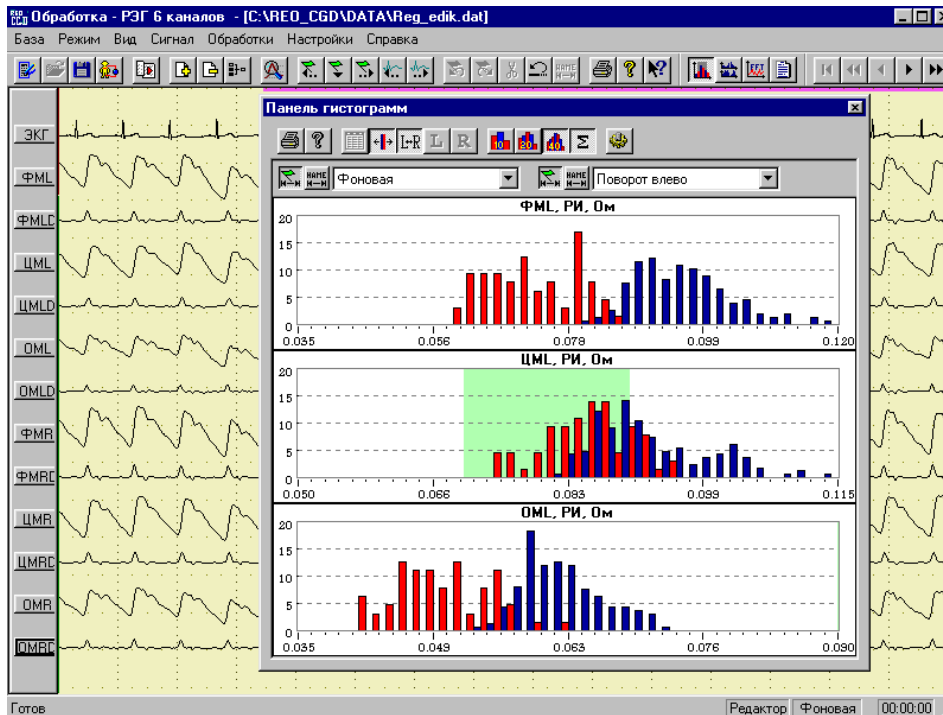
Обработка - РЭГ 6 каналов - [C:\REO_CGD\DATA\Reg_edik.dat]

База Режим Вид Сигнал Обработки Настройки Справка

ЭКГ
ФML
ФMLD
ЦML
ЦMLD
OML
OMLD
ФMR
ФMRD
ЦMR
ЦMRD
OMR
OMRD

Панель гистограмм

Фоновая
Поворот влево

ФML, РИ, Ом
20
15
10
5
0
0.035 0.056 0.078 0.099 0.120

ЦML, РИ, Ом
20
15
10
5
0
0.050 0.066 0.083 0.099 0.115

OML, РИ, Ом
20
15
10
5
0
0.035 0.049 0.063 0.076 0.090

Готов
Редактор Фоновая 00:00:00